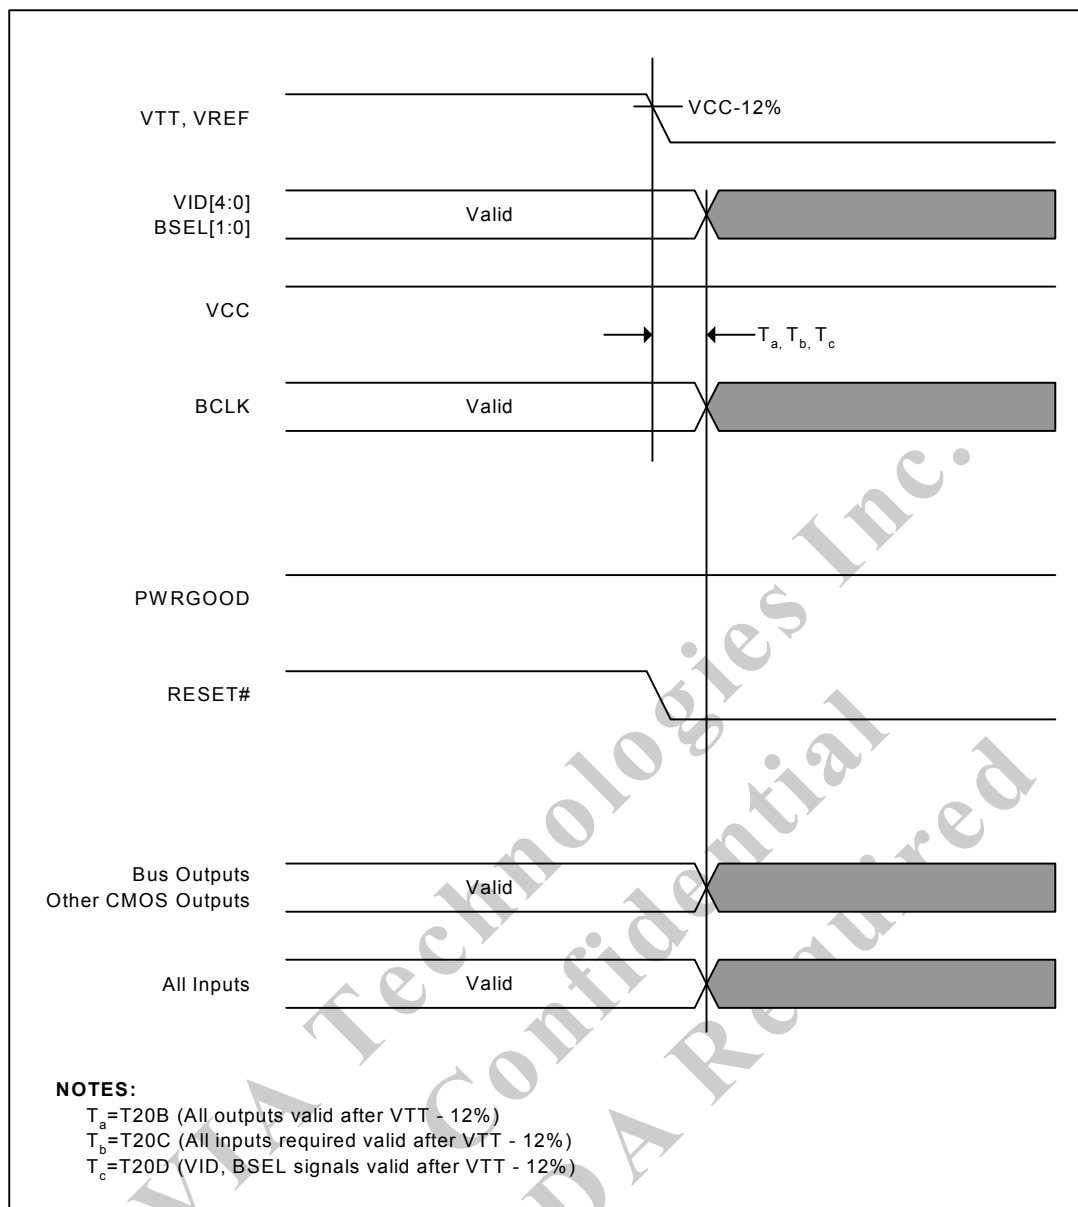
VTT, VREF

VCC-12%

VID[4:0]
BSEL[1:0]

Valid

VCC

$T_{a}, T_{b}, T_{c}$

BCLK

Valid

PWRGOOD

RESET#

Bus Outputs
Other CMOS Outputs

Valid

All Inputs

Valid

VIA Technologies Inc.
Confidential
NDA Required

NOTES:
$T_a$=T20B (All outputs valid after VTT - 12%)
$T_b$=T20C (All inputs required valid after VTT - 12%)
$T_c$=T20D (VID, BSEL signals valid after VTT - 12%)